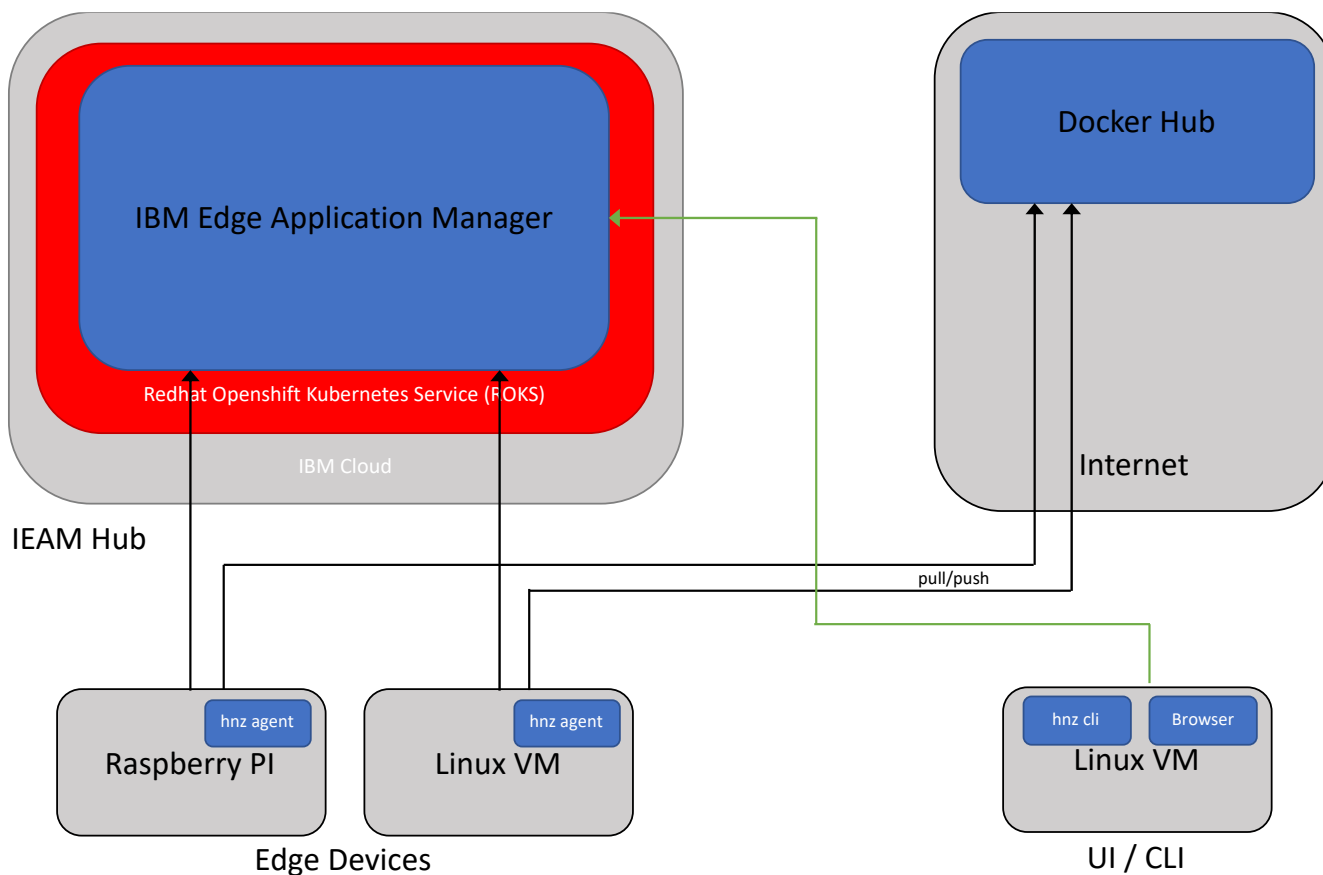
IBM Edge Application Manager

Redhat Openshift Kubernetes Service (ROKS)

IBM Cloud

IEAM Hub

Docker Hub

Internet

pull/push

hnz agent

Raspberry PI

hnz agent

Linux VM

Edge Devices

hnz cli

Browser

Linux VM

UI / CLI